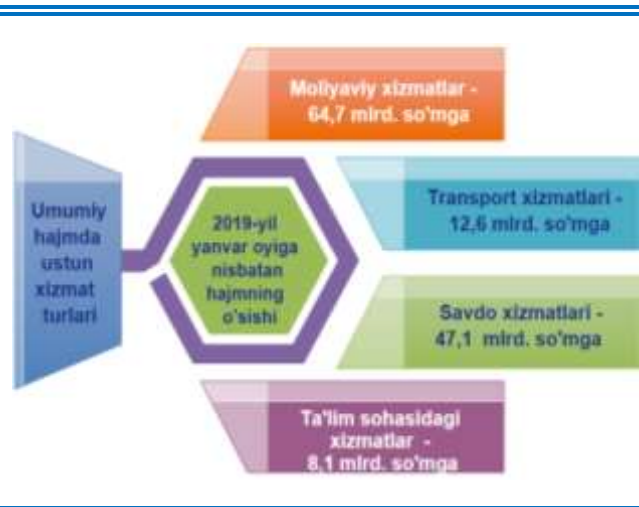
Umumiy hajmda ustun xizmat turlari

2019-yil yanvar oyiga nisbatan hajmning o'sishi

Moliyaviy xizmatlar - 64,7 mlrd. so'mga

Transport xizmatlari - 12,6 mlrd. so'mga

Savdo xizmatlari - 47,1 mlrd. so'mga

Ta'lim sohasidagi xizmatlar - 8,1 mlrd. so'mga